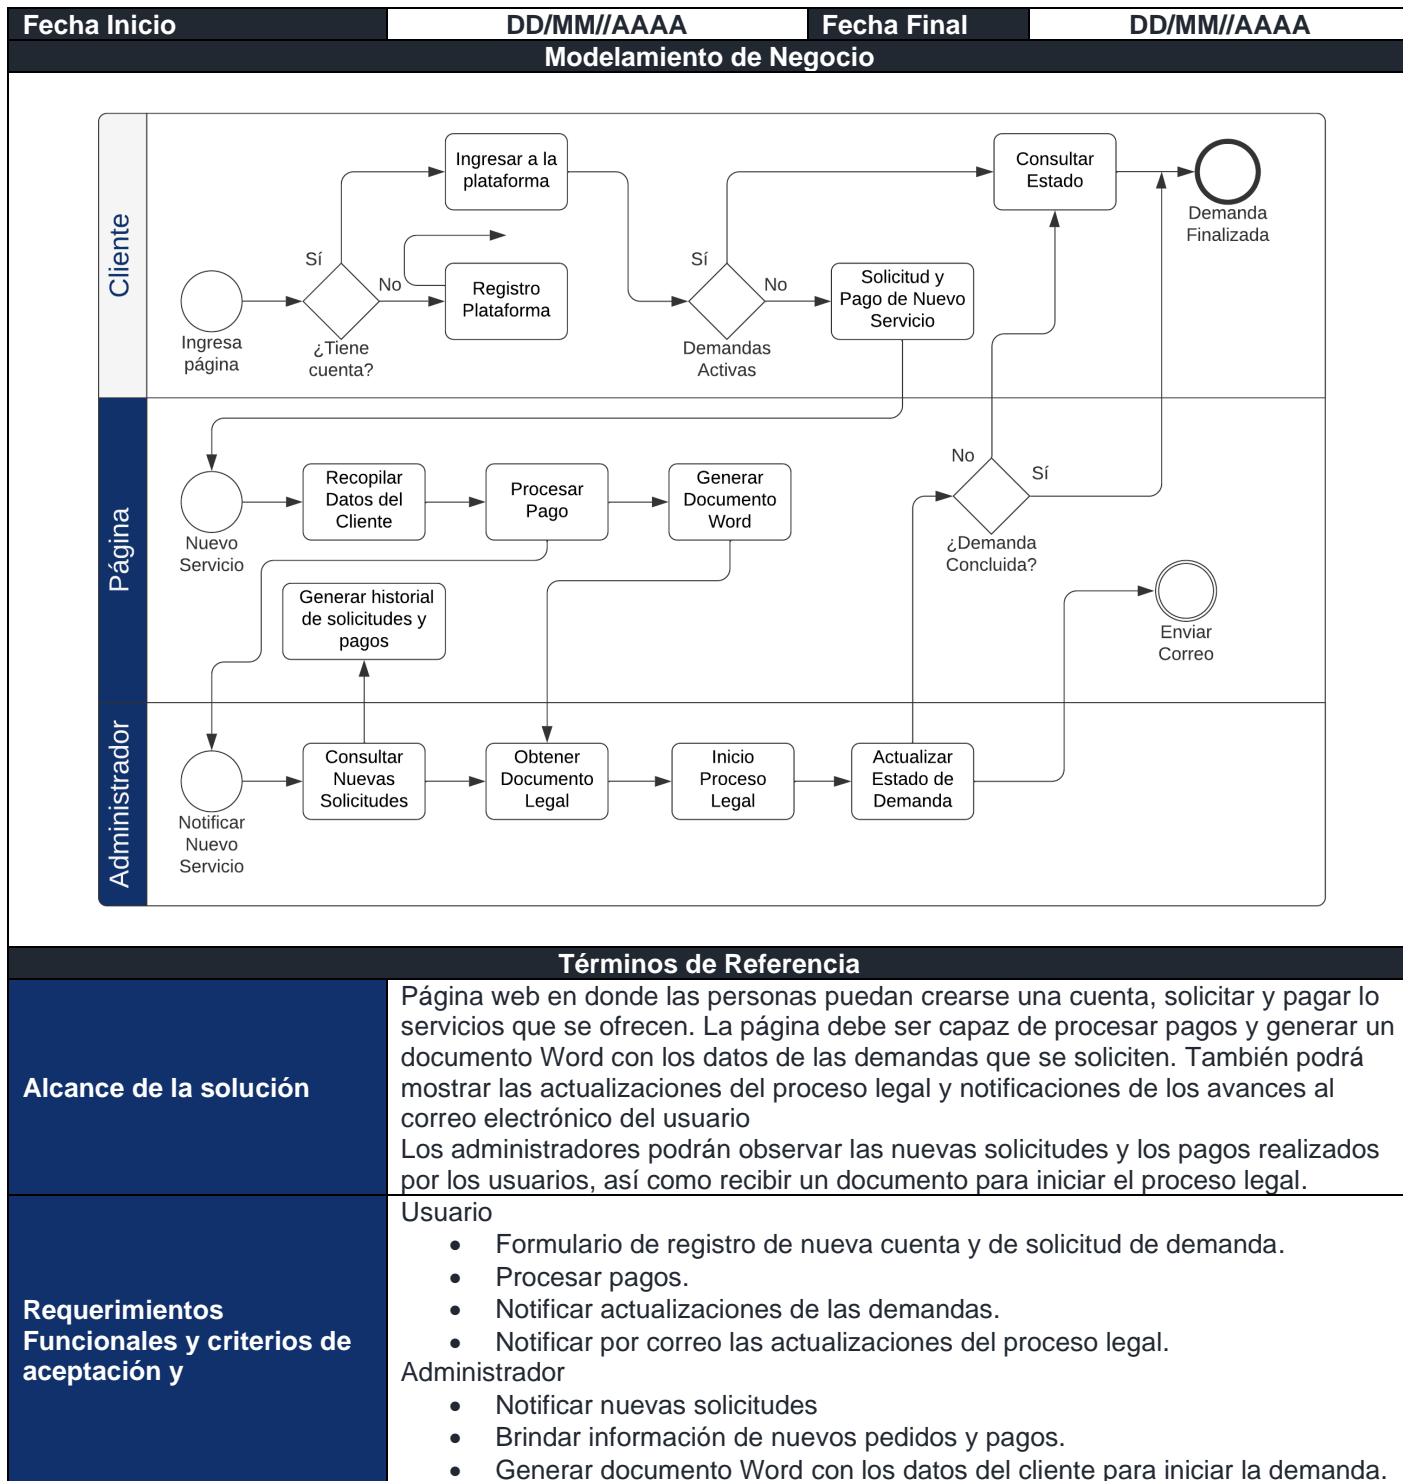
| Fecha Inicio | DD/MM//AAAA | Fecha Final | DD/MM//AAAA |
|---|---|---|---|

Modelamiento de Negocio

Cliente

Ingresa página

¿Tiene cuenta?

Sí

No

Ingresar a la plataforma

Registro Plataforma

Sí

No

Demandas Activas

Solicitud y Pago de Nuevo Servicio

Consultar Estado

Demanda Finalizada

Página

Nuevo Servicio

Recopilar Datos del Cliente

Procesar Pago

Generar Documento Word

No

Sí

¿Demanda Concluida?

Generar historial de solicitudes y pagos

Enviar Correo

Administrador

Notificar Nuevo Servicio

Consultar Nuevas Solicitudes

Obtener Documento Legal

Inicio Proceso Legal

Actualizar Estado de Demanda

Términos de Referencia

| Alcance de la solución | Página web en donde las personas puedan crearse una cuenta, solicitar y pagar lo servicios que se ofrecen. La página debe ser capaz de procesar pagos y generar un documento Word con los datos de las demandas que se soliciten. También podrá mostrar las actualizaciones del proceso legal y notificaciones de los avances al correo electrónico del usuario<br>Los administradores podrán observar las nuevas solicitudes y los pagos realizados por los usuarios, así como recibir un documento para iniciar el proceso legal. |
|---|---|
| Requerimientos Funcionales y criterios de aceptación y | Usuario<br>• Formulario de registro de nueva cuenta y de solicitud de demanda.<br>• Procesar pagos.<br>• Notificar actualizaciones de las demandas.<br>• Notificar por correo las actualizaciones del proceso legal.<br>Administrador<br>• Notificar nuevas solicitudes<br>• Brindar información de nuevos pedidos y pagos.<br>• Generar documento Word con los datos del cliente para iniciar la demanda. |